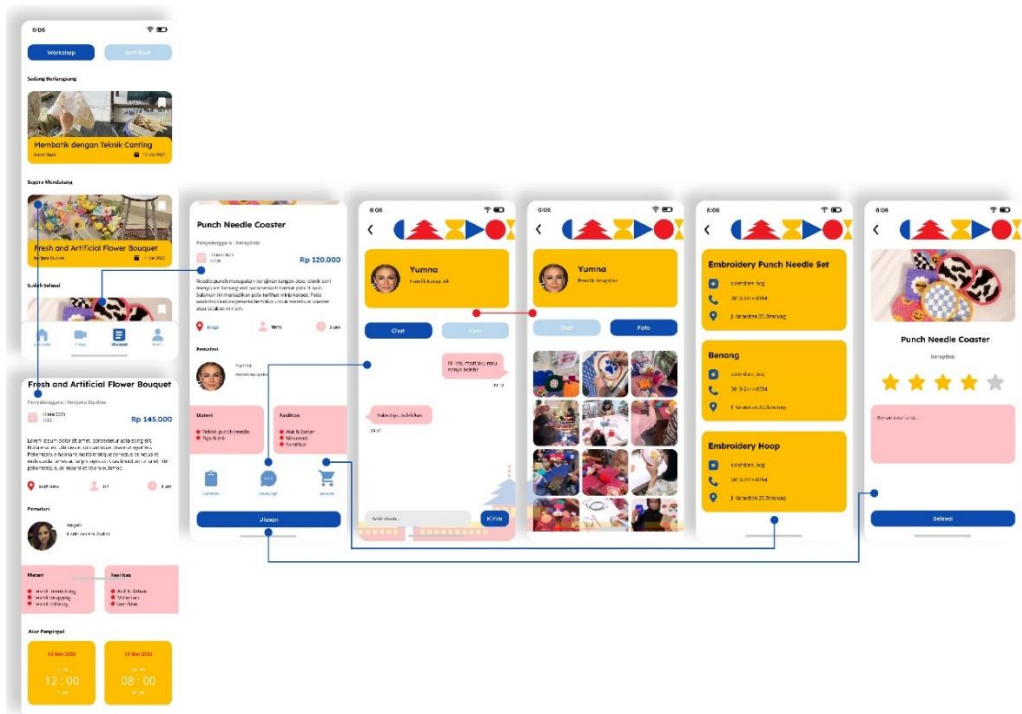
6:06

Workshop

Sedang Berlangsung

Membatik dengan Teknik Canting

Segera Mendatang

Fresh and Artificial Flower Bouquet

Sudah Selesai

Fresh and Artificial Flower Bouquet

Penyelenggara : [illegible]

Rp 145.000

Lorem ipsum dolor sit amet, consectetur adipiscing elit. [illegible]

Pemateri

Materi

Fasilitas

Atur Pengingat

12 : 00

08 : 00

Punch Needle Coaster

Penyelenggara : Kenyplok

Rp 120.000

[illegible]

Pemateri

Materi

Fasilitas

Teknik punch needle

Tips & trik

Alat & Bahan

Jiasan

6:06

Yumna

Chat

Foto

Kirim

6:06

Yumna

Chat

Foto

6:06

Embroidery Punch Needle Set

Benang

Embroidery Hoop

6:06

Punch Needle Coaster

Kenyplok

Selesai